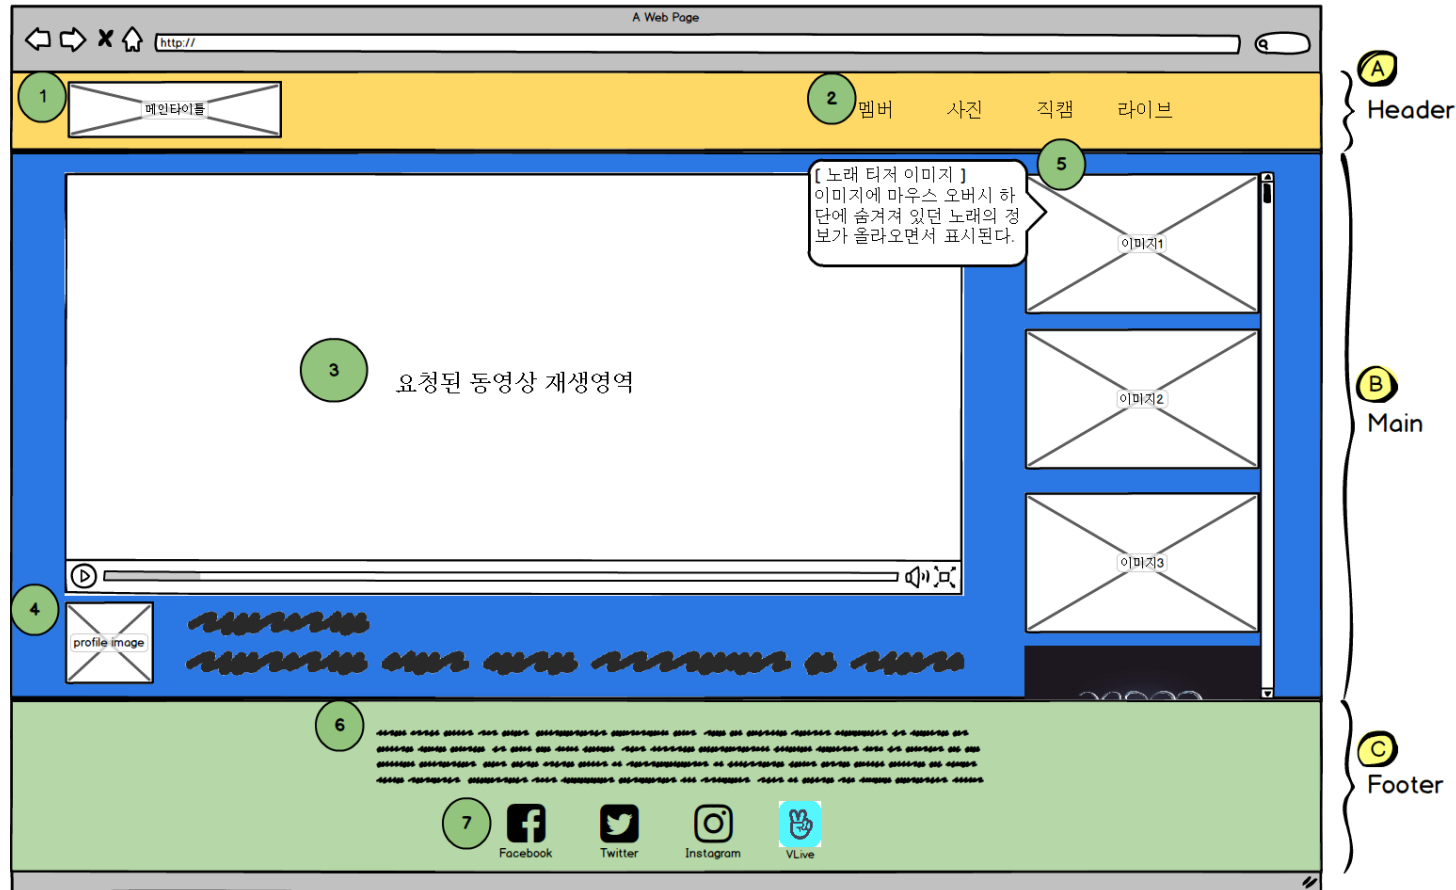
A Web Page

http://

1

메인타이틀

2

멤버 사진 직캠 라이브

A

Header

[ 노래 티저 이미지 ]
이미지에 마우스 오버시 하단에 숨겨져 있던 노래의 정보가 올라오면서 표시된다.

5

이미지1

이미지2

이미지3

3

요청된 동영상 재생영역

B

Main

4

profile image

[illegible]

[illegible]

6

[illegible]

C

Footer

7

Facebook

Twitter

Instagram

VLive